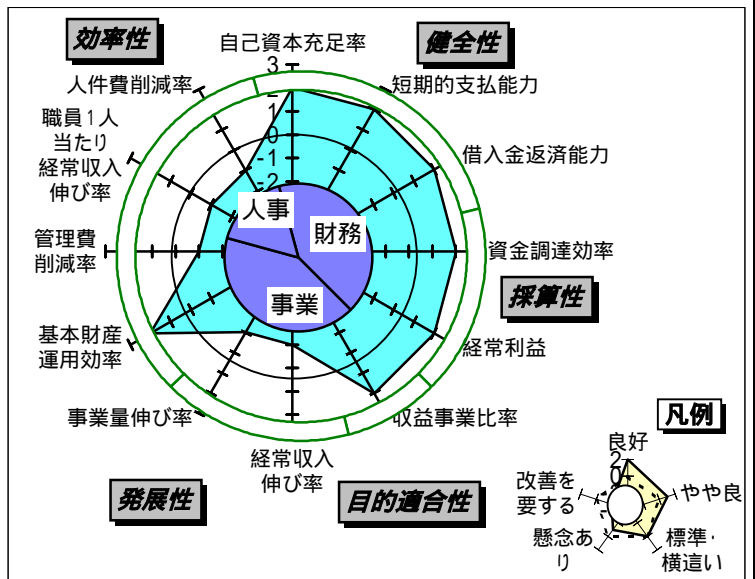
効率性

自己資本充足率

健全性

3
2
1
0
-1
-2

人件費削減率

短期的支払能力

職員１人当たり経常収入伸び率

借入金返済能力

人事

財務

管理費削減率

資金調達効率

採算性

事業

基本財産運用効率

経常利益

事業量伸び率

収益事業比率

経常収入伸び率

凡例

良好

2
1
0

改善を要する

やや良

懸念あり

標準・横這い

発展性

目的適合性